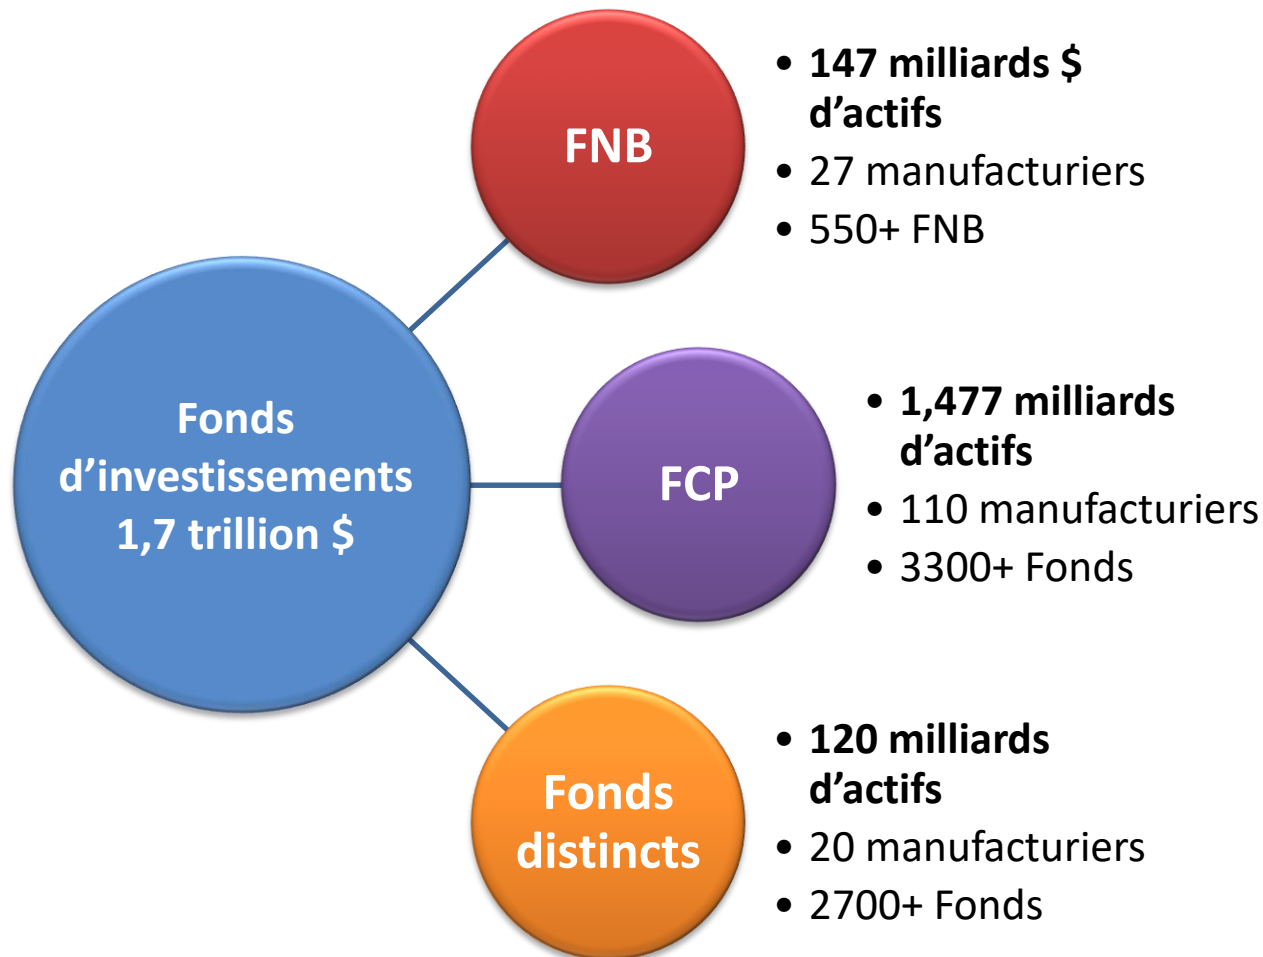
Fonds d’investissements 1,7 trillion $

FNB

- **147 milliards $ d’actifs**
- 27 manufacturiers
- 550+ FNB

FCP

- **1,477 milliards d’actifs**
- 110 manufacturiers
- 3300+ Fonds

Fonds distincts

- **120 milliards d’actifs**
- 20 manufacturiers
- 2700+ Fonds